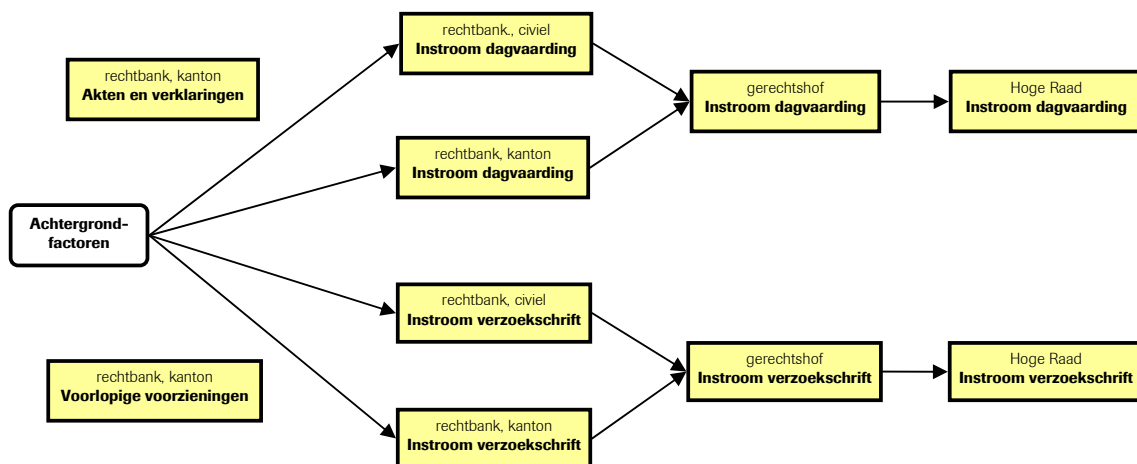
rechtbank, kanton
**Akten en verklaringen**

rechtbank., civiel
**Instroom dagvaarding**

rechtbank, kanton
**Instroom dagvaarding**

gerechtshof
**Instroom dagvaarding**

Hoge Raad
**Instroom dagvaarding**

Achtergrond-
factoren

rechtbank, civiel
**Instroom verzoekschrift**

rechtbank, kanton
**Voorlopige voorzieningen**

rechtbank, kanton
**Instroom verzoekschrift**

gerechtshof
**Instroom verzoekschrift**

Hoge Raad
**Instroom verzoekschrift**